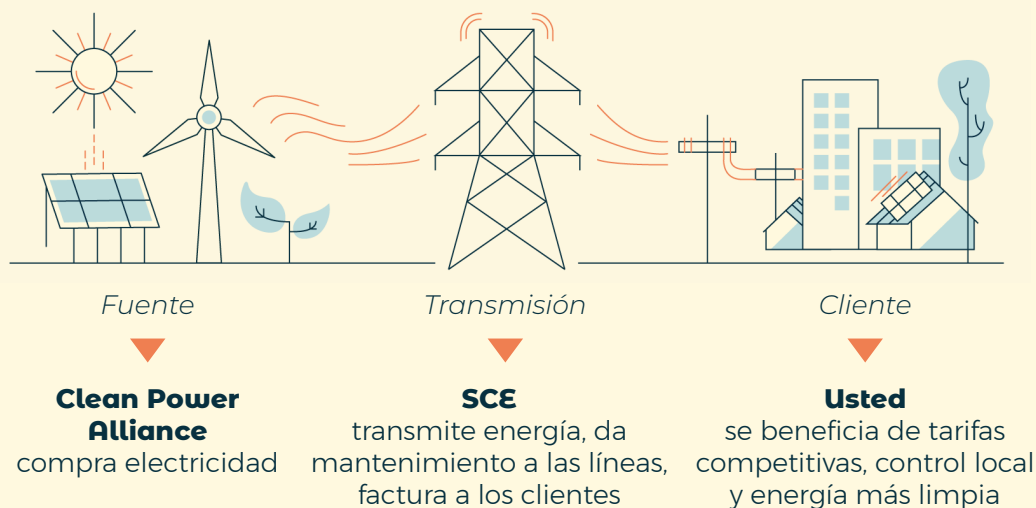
Fuente

Clean Power Alliance
compra electricidad

Transmisión

SCE
transmite energía, da mantenimiento a las líneas, factura a los clientes

Cliente

Usted
se beneficia de tarifas competitivas, control local y energía más limpia